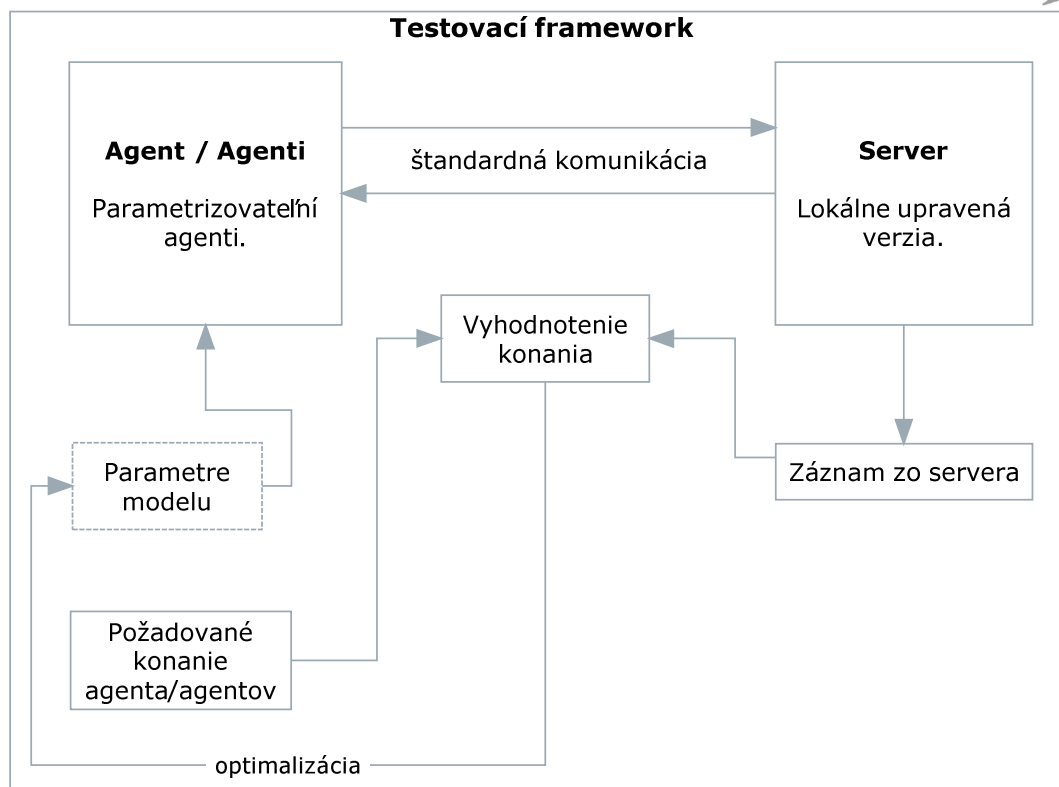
Testovací framework

Agent / Agenti

Parametrizovateľní agenti.

štandardná komunikácia

Server

Lokálne upravená verzia.

Vyhodnotenie konania

Parametre modelu

Záznam zo servera

Požadované konanie agenta/agentov

optimalizácia